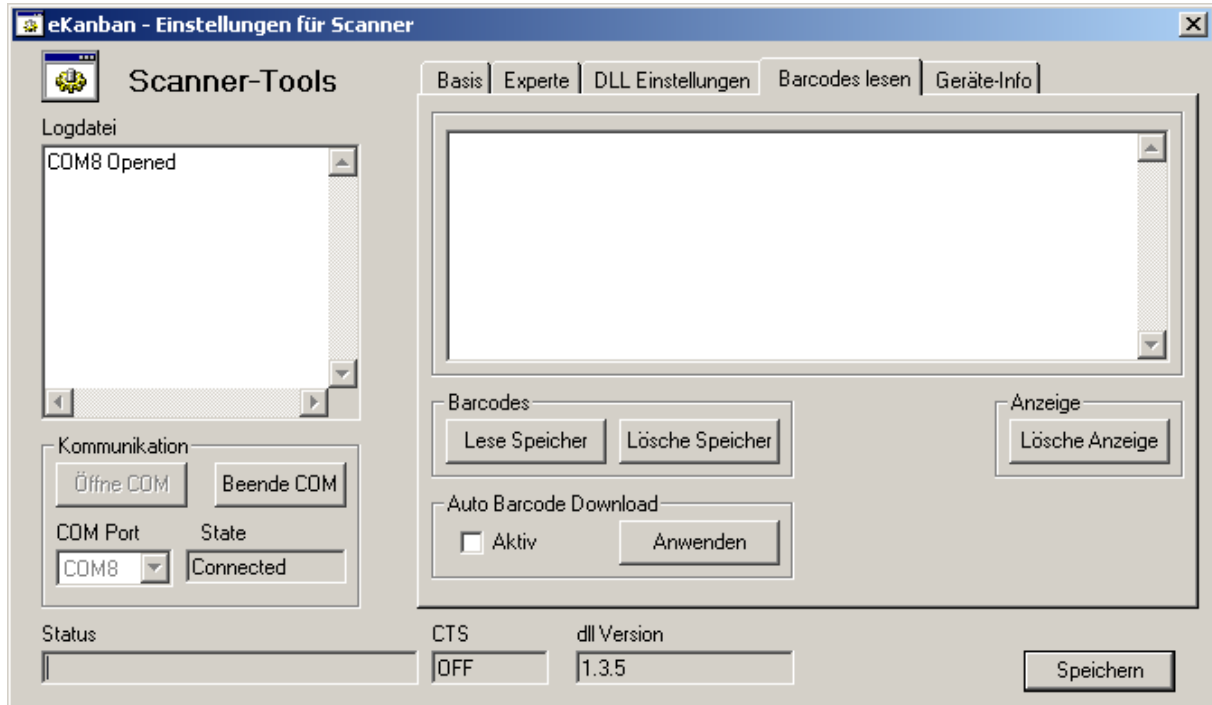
eKanban - Einstellungen für Scanner

Scanner-Tools

Logdatei

COM8 Opened

Kommunikation

Öffne COM

Beende COM

COM Port

State

COM8

Connected

Basis

Experte

DLL Einstellungen

Barcodes lesen

Geräte-Info

Barcodes

Lese Speicher

Lösche Speicher

Anzeige

Lösche Anzeige

Auto Barcode Download

Aktiv

Anwenden

Status

CTS

OFF

dll Version

1.3.5

Speichern